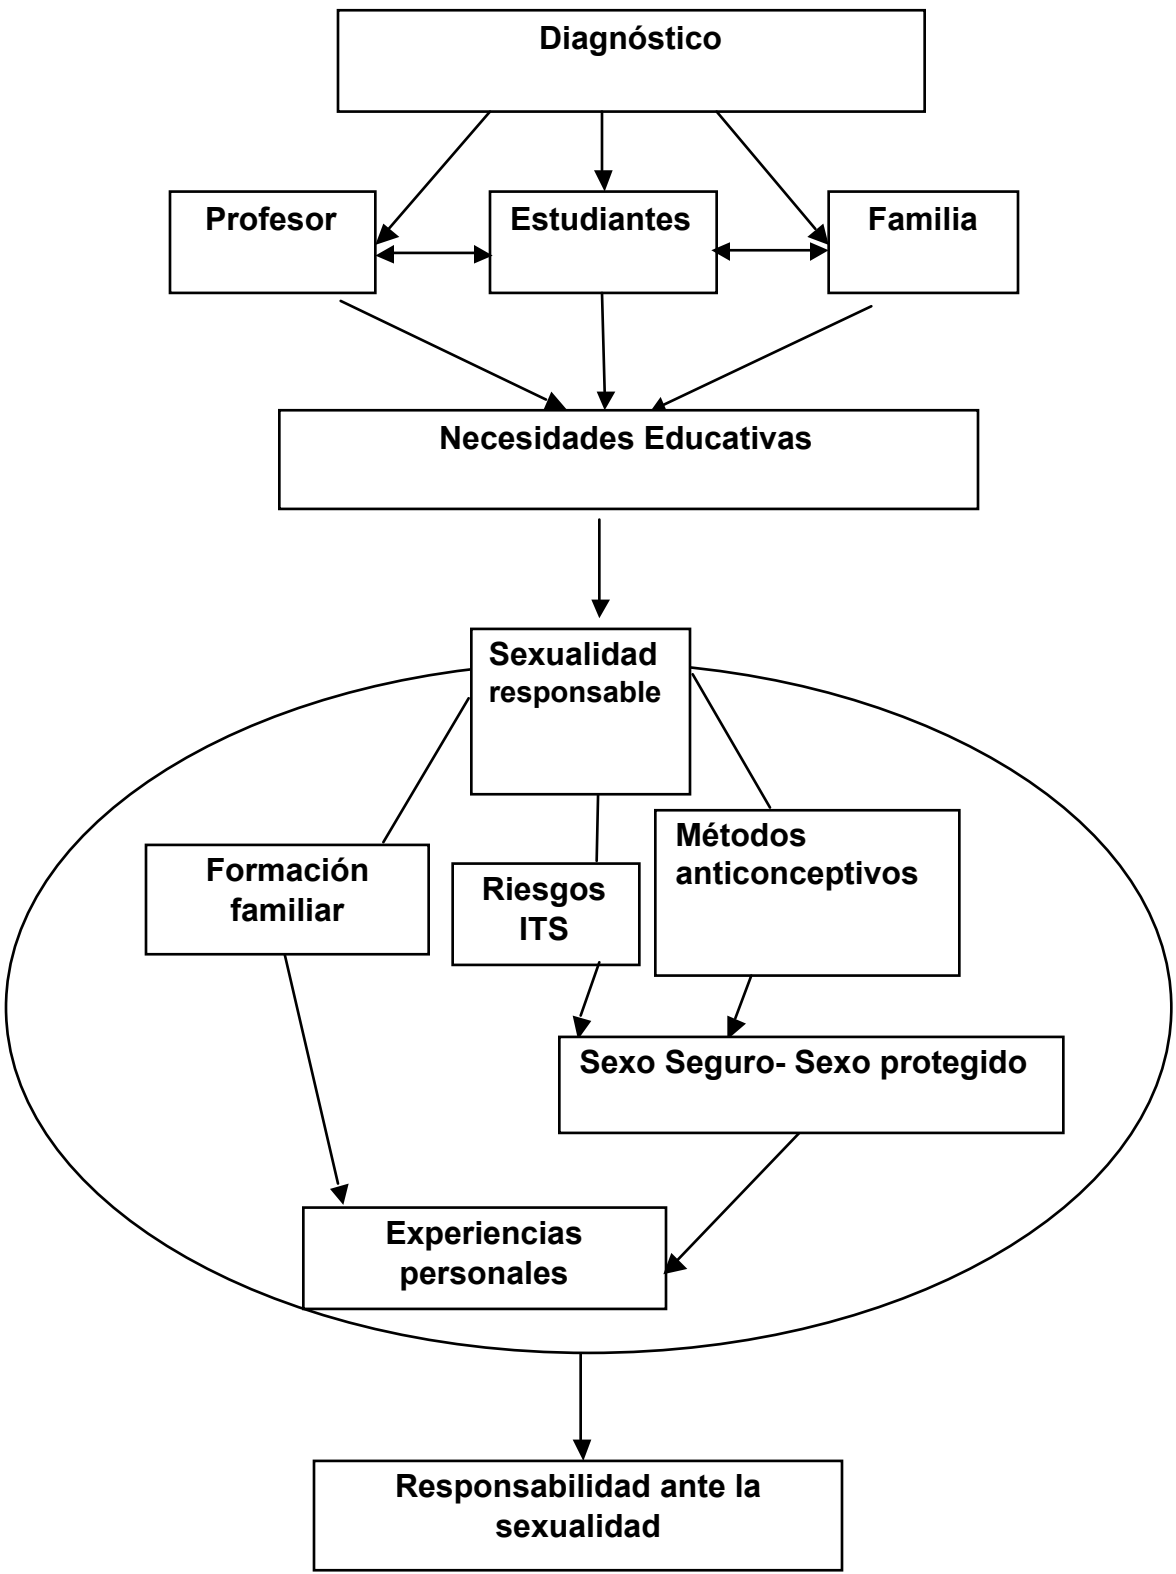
Diagnóstico

Profesor

Estudiantes

Familia

Necesidades Educativas

Sexualidad responsable

Formación familiar

Riesgos ITS

Métodos anticonceptivos

Sexo Seguro- Sexo protegido

Experiencias personales

Responsabilidad ante la sexualidad